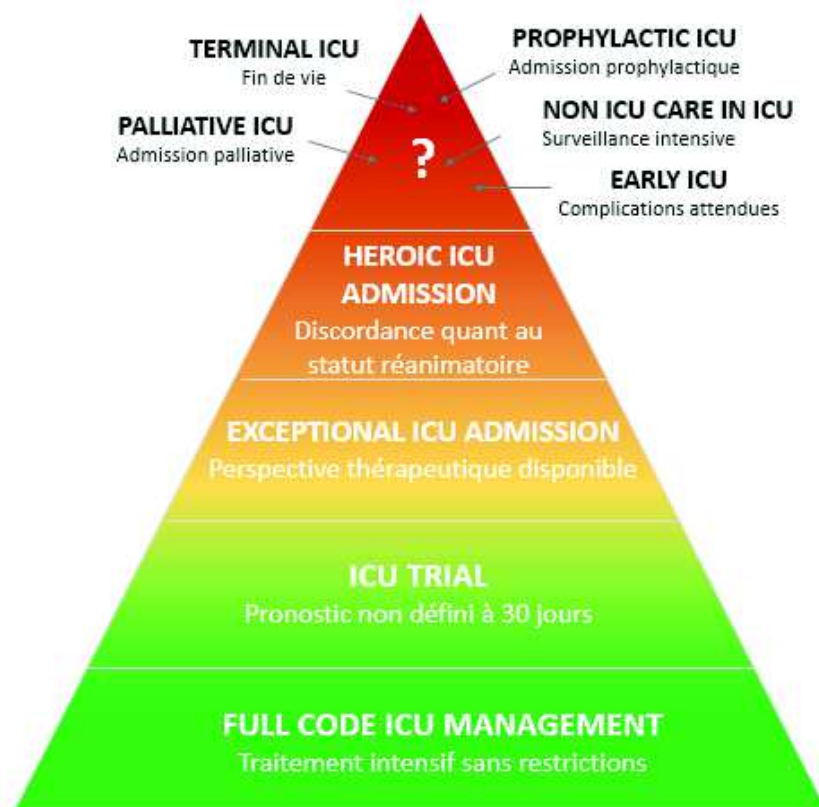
TERMINAL ICU
Fin de vie

PROPHYLACTIC ICU
Admission prophylactique

PALLIATIVE ICU
Admission palliative

?

NON ICU CARE IN ICU
Surveillance intensive

EARLY ICU
Complications attendues

HEROIC ICU ADMISSION
Discordance quant au statut réanimatoire

EXCEPTIONAL ICU ADMISSION
Perspective thérapeutique disponible

ICU TRIAL
Pronostic non défini à 30 jours

FULL CODE ICU MANAGEMENT
Traitement intensif sans restrictions